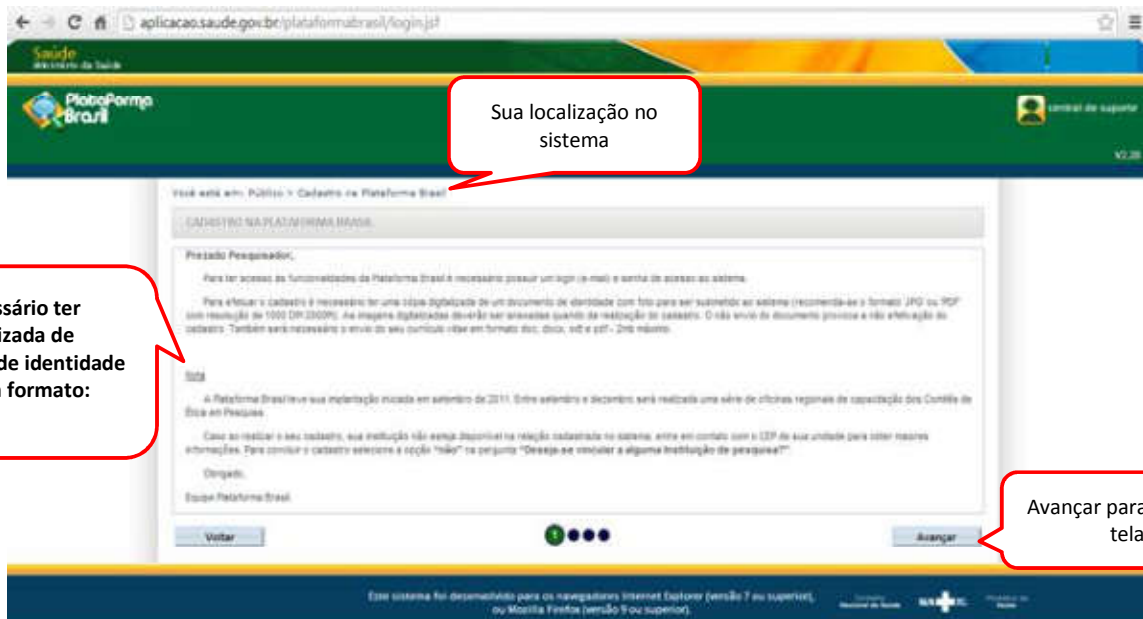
aplicacao.saude.gov.br/plataformabrasil/login.jsf

Saúde
Ministério da Saúde

Plataforma Brasil

Sua localização no sistema

central de suporte

V2.20

Você está em: Público > Cadastro na Plataforma Brasil

CADASTRO NA PLATAFORMA BRASIL

ssário ter
izada de
de identidade
formato:

Prezado Pesquisador,

Para ter acesso as funcionalidades da Plataforma Brasil é necessário possuir um login (e-mail) e senha de acesso ao sistema.

Para efetuar o cadastro é necessário ter uma cópia digitalizada de um documento de identidade com foto para ser submetido ao sistema (recomenda-se o formato JPG ou PDF com resolução de 1000 DPI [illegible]). As imagens digitalizadas deverão ser anexadas quando da realização do cadastro. O não envio do documento provoca a não efetivação do cadastro. Também será necessário o envio do seu currículo vitae em formato doc, docx, odt e pdf - 2mb máximo.

Nota

A Plataforma Brasil teve sua implantação iniciada em setembro de 2011. Entre setembro e dezembro será realizada uma série de oficinas regionais de capacitação dos Comitês de Ética em Pesquisa.

Caso ao realizar o seu cadastro, sua instituição não esteja disponível na relação cadastrada no sistema, entre em contato com o CEP de sua unidade para obter maiores informações. Para concluir o cadastro selecione a opção "não" na pergunta "Deseja-se vincular a alguma instituição de pesquisa?".

Obrigado,

Equipe Plataforma Brasil

Voltar

1

Avançar

Avançar para
tela

Este sistema foi desenvolvido para os navegadores Internet Explorer (versão 7 ou superior), ou Mozilla Firefox (versão 9 ou superior).